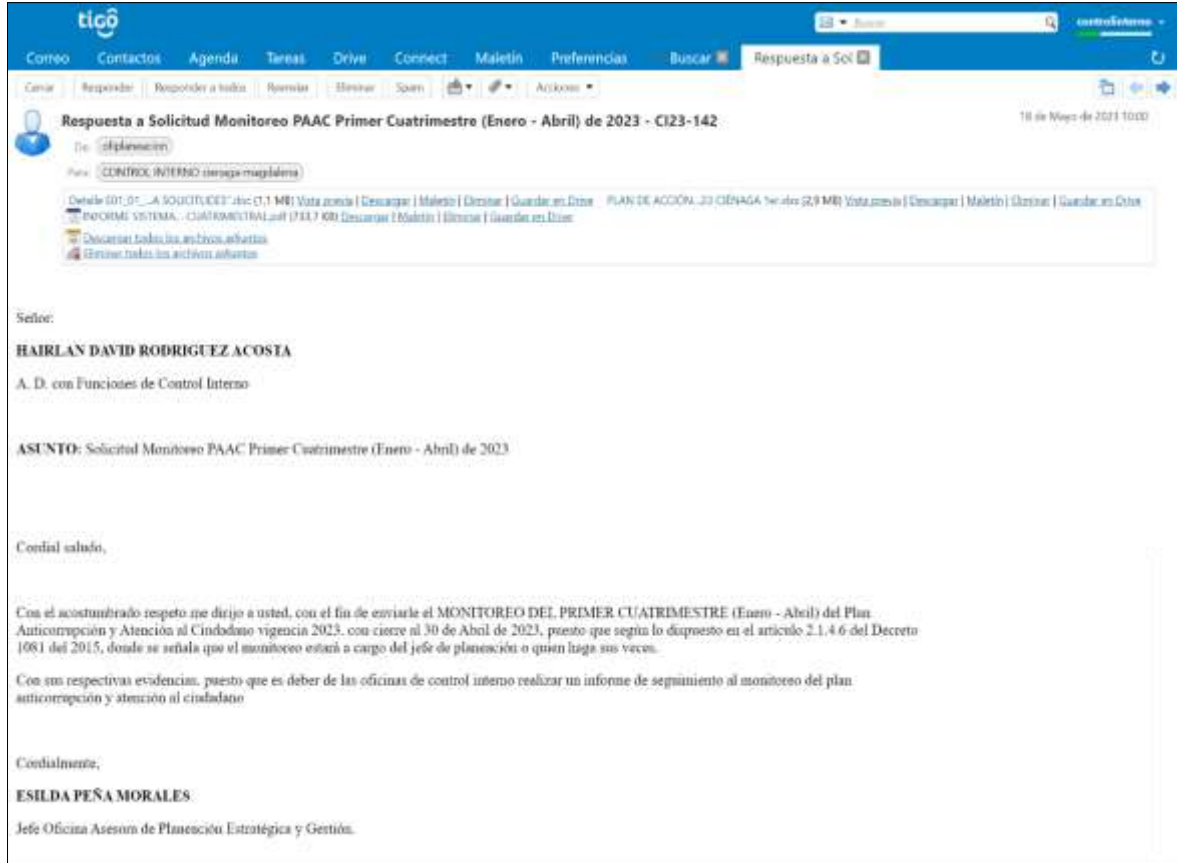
tigo

Buscar

controlinterno

Correo Contactos Agenda Tareas Drive Connect Maletín Preferencias Buscar Respuesta a Sol

Cerrar Responder Responder a todos Reenviar Eliminar Spam Acciones

Respuesta a Solicitud Monitoreo PAAC Primer Cuatrimestre (Enero - Abril) de 2023 - CI23-142

16 de Mayo de 2023 10:00

De: ofiplaneacion

Para: CONTROL INTERNO cienaga-magdalena

Detalle 001_01_...A SOLICITUDES".doc (1,1 MB) Vista previa | Descargar | Maletín | Eliminar | Guardar en Drive PLAN DE ACCIÓN...23 CIÉNAGA 1er.xlsx (2,9 MB) Vista previa | Descargar | Maletín | Eliminar | Guardar en Drive
INFORME SISTEMA...CUATRIMESTRAL.pdf (733,7 KB) Descargar | Maletín | Eliminar | Guardar en Drive
Descargar todos los archivos adjuntos
Eliminar todos los archivos adjuntos

Señor:

HAIRLAN DAVID RODRIGUEZ ACOSTA

A. D. con Funciones de Control Interno

ASUNTO: Solicitud Monitoreo PAAC Primer Cuatrimestre (Enero - Abril) de 2023

Cordial saludo,

Con el acostumbrado respeto me dirijo a usted, con el fin de enviarle el MONITOREO DEL PRIMER CUATRIMESTRE (Enero - Abril) del Plan Anticorrupción y Atención al Ciudadano vigencia 2023, con cierre al 30 de Abril de 2023, puesto que según lo dispuesto en el artículo 2.1.4.6 del Decreto 1081 del 2015, donde se señala que el monitoreo estará a cargo del jefe de planeación o quien haga sus veces.

Con sus respectivas evidencias, puesto que es deber de las oficinas de control interno realizar un informe de seguimiento al monitoreo del plan anticorrupción y atención al ciudadano

Cordialmente,

ESILDA PEÑA MORALES

Jefe Oficina Asesora de Planeación Estratégica y Gestión.